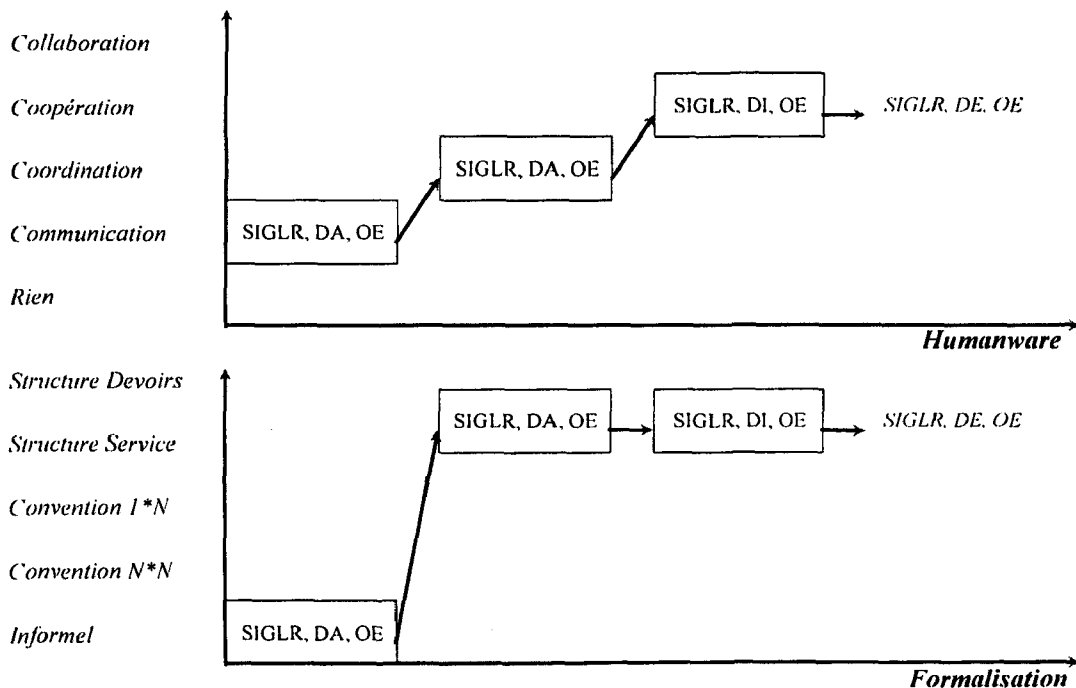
Collaboration

Coopération

Coordination

Communication

Rien

SIGLR, DA, OE

SIGLR, DA, OE

SIGLR, DI, OE

SIGLR, DE, OE

Humanware

Structure Devoirs

Structure Service

Convention 1*N

Convention N*N

Informel

SIGLR, DA, OE

SIGLR, DA, OE

SIGLR, DI, OE

SIGLR, DE, OE

Formalisation